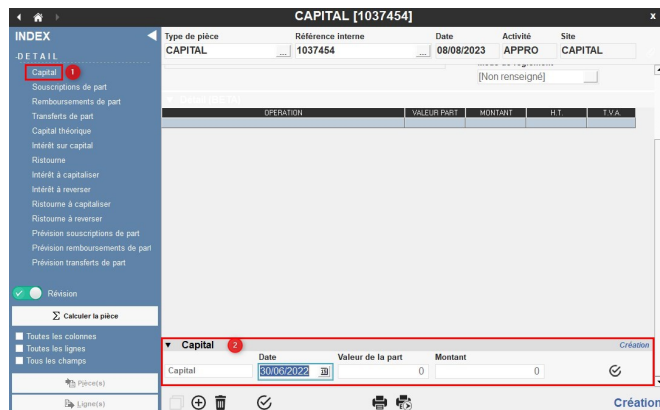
CAPITAL [1037454]

x

INDEX

DETAIL

Capital 1

Souscriptions de part

Remboursements de part

Transferts de part

Capital théorique

Intérêt sur capital

Ristourne

Intérêt à capitaliser

Intérêt à reverser

Ristourne à capitaliser

Ristourne à reverser

Prévision souscriptions de part

Prévision remboursements de part

Prévision transferts de part

Révision

Calculer la pièce

Toutes les colonnes

Toutes les lignes

Tous les champs

Pièce(s)

Ligne(s)

Type de pièce
CAPITAL

Référence interne
1037454

Date
08/08/2023

Activité
APPRO

Site
CAPITAL

[Non renseigné]

| OPERATION | VALEUR PART | MONTANT | H.T. | T.V.A. |
|---|---|---|---|---|
| | | | | |

Capital 2

Création

Date

Valeur de la part

Montant

Capital

30/06/2022

0

0

Création